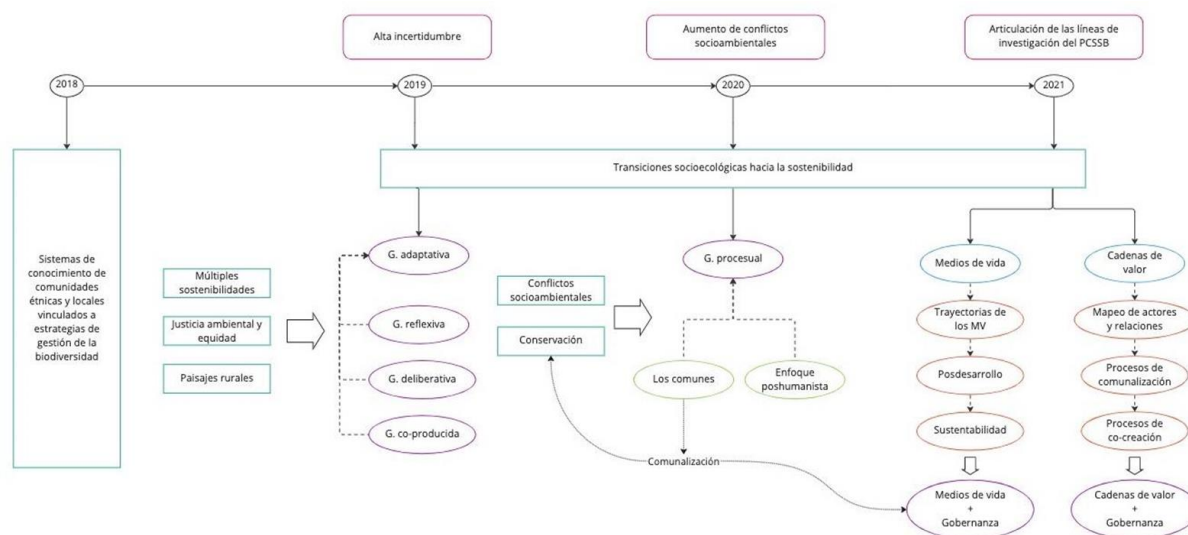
Alta incertidumbre

Aumento de conflictos socioambientales

Articulación de las líneas de investigación del PCSSB

2018

2019

2020

2021

Sistemas de conocimiento de comunidades étnicas y locales vinculados a estrategias de gestión de la biodiversidad

Transiciones socioecológicas hacia la sostenibilidad

Múltiples sostenibilidades

Justicia ambiental y equidad

Paisajes rurales

G. adaptativa

G. reflexiva

G. deliberativa

G. co-producida

Conflictos socioambientales

Conservación

G. procesual

Los comunes

Enfoque poshumanista

Comunalización

Medios de vida

Trayectorias de los MV

Posdesarrollo

Sustentabilidad

Medios de vida + Gobernanza

Cadenas de valor

Mapeo de actores y relaciones

Procesos de comunalización

Procesos de co-creación

Cadenas de valor + Gobernanza